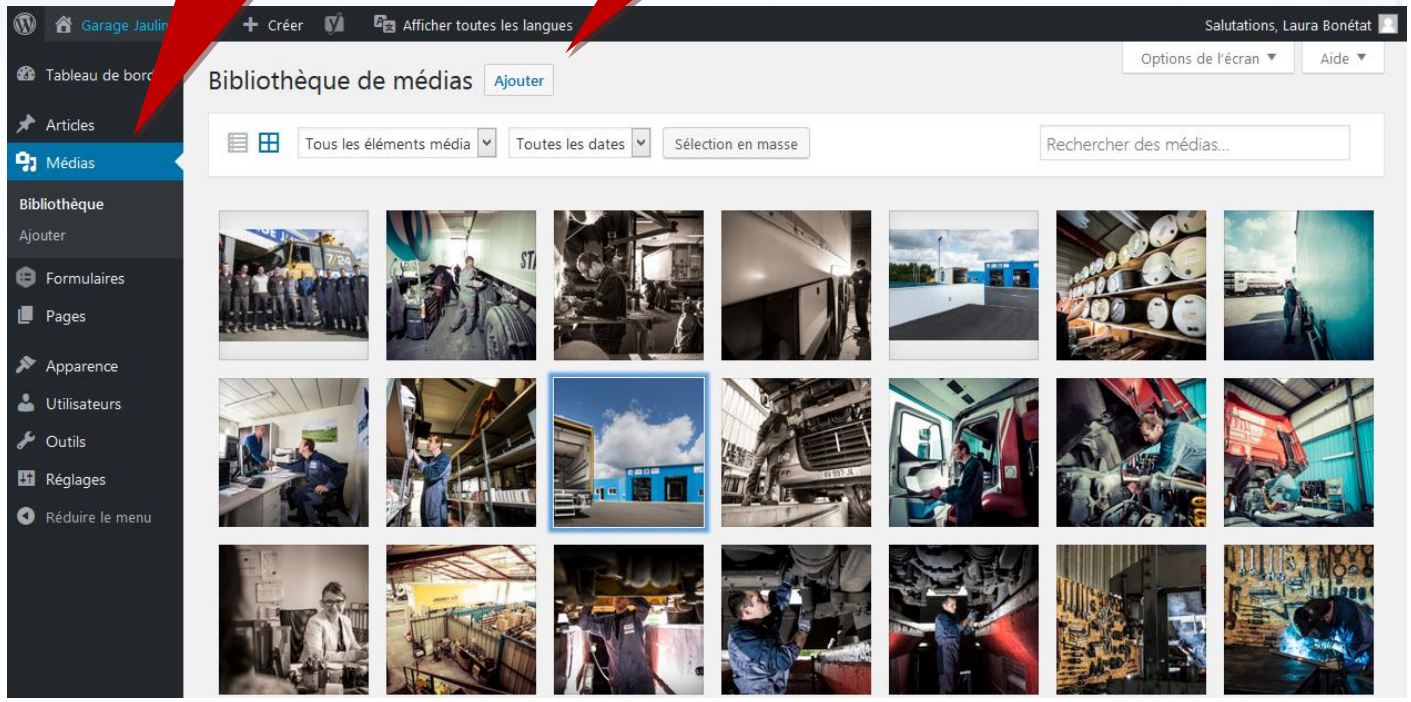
Garage Jaulin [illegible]
Créer
Afficher toutes les langues
Salutations, Laura Bonétat
Options de l'écran ▼
Aide ▼
Tableau de bord
Articles
Médias
Bibliothèque
Ajouter
Formulaires
Pages
Apparence
Utilisateurs
Outils
Réglages
Réduire le menu
Bibliothèque de médias
Ajouter
Tous les éléments média
Toutes les dates
Sélection en masse
Rechercher des médias...